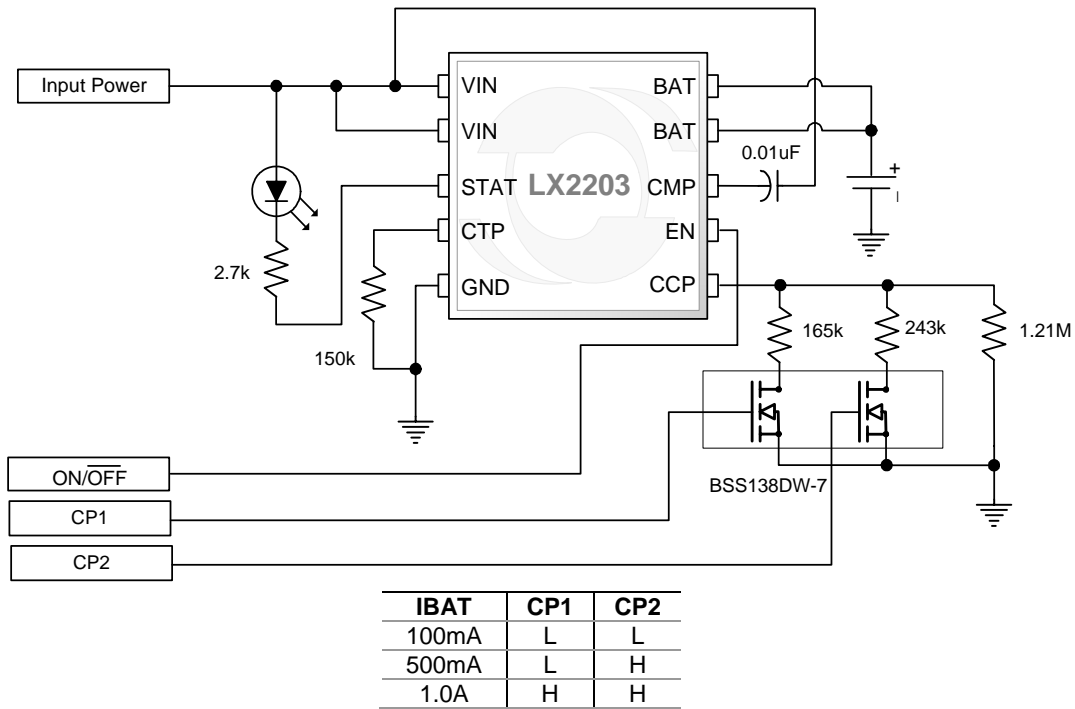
Input Power

VIN
VIN
STAT
CTP
GND
LX2203
BAT
BAT
CMP
EN
CCP

0.01uF
+
2.7k
150k
165k
243k
1.21M

ON/$\overline{\text{OFF}}$
CP1
CP2
BSS138DW-7

| IBAT | CP1 | CP2 |
|---|---|---|
| 100mA | L | L |
| 500mA | L | H |
| 1.0A | H | H |